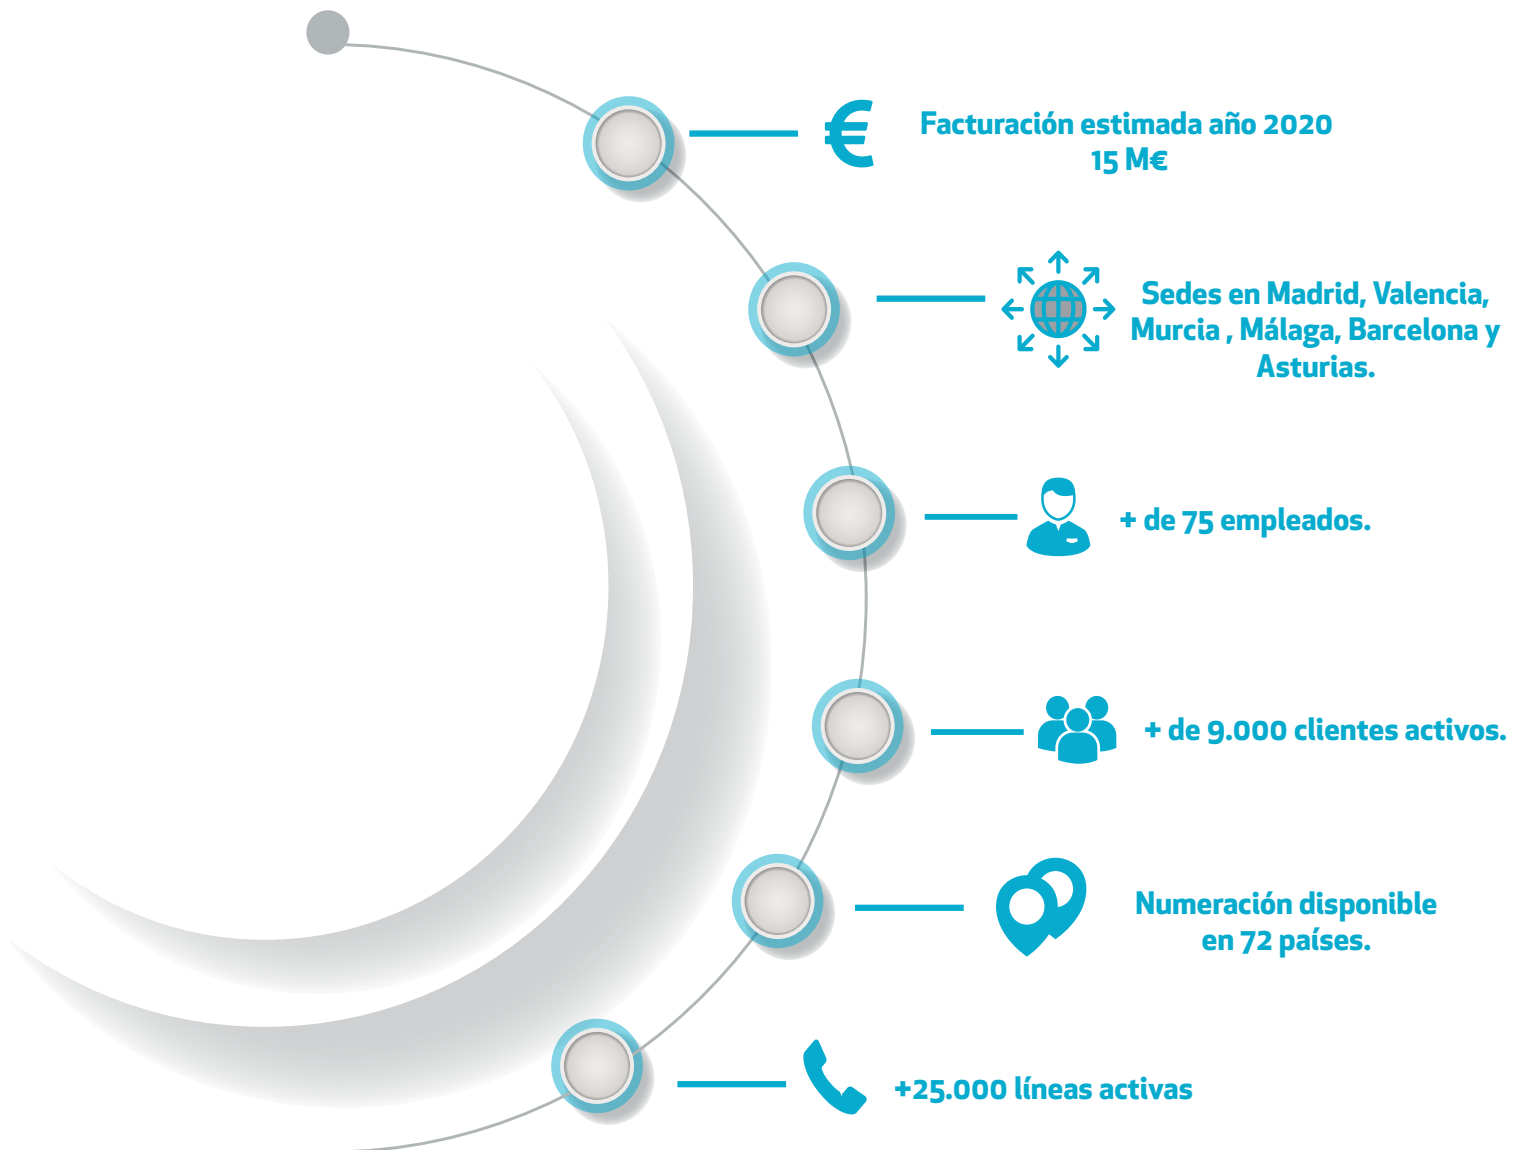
€

Facturación estimada año 2020
15 M€

Sedes en Madrid, Valencia, Murcia , Málaga, Barcelona y Asturias.

+ de 75 empleados.

+ de 9.000 clientes activos.

Numeración disponible en 72 países.

+25.000 líneas activas